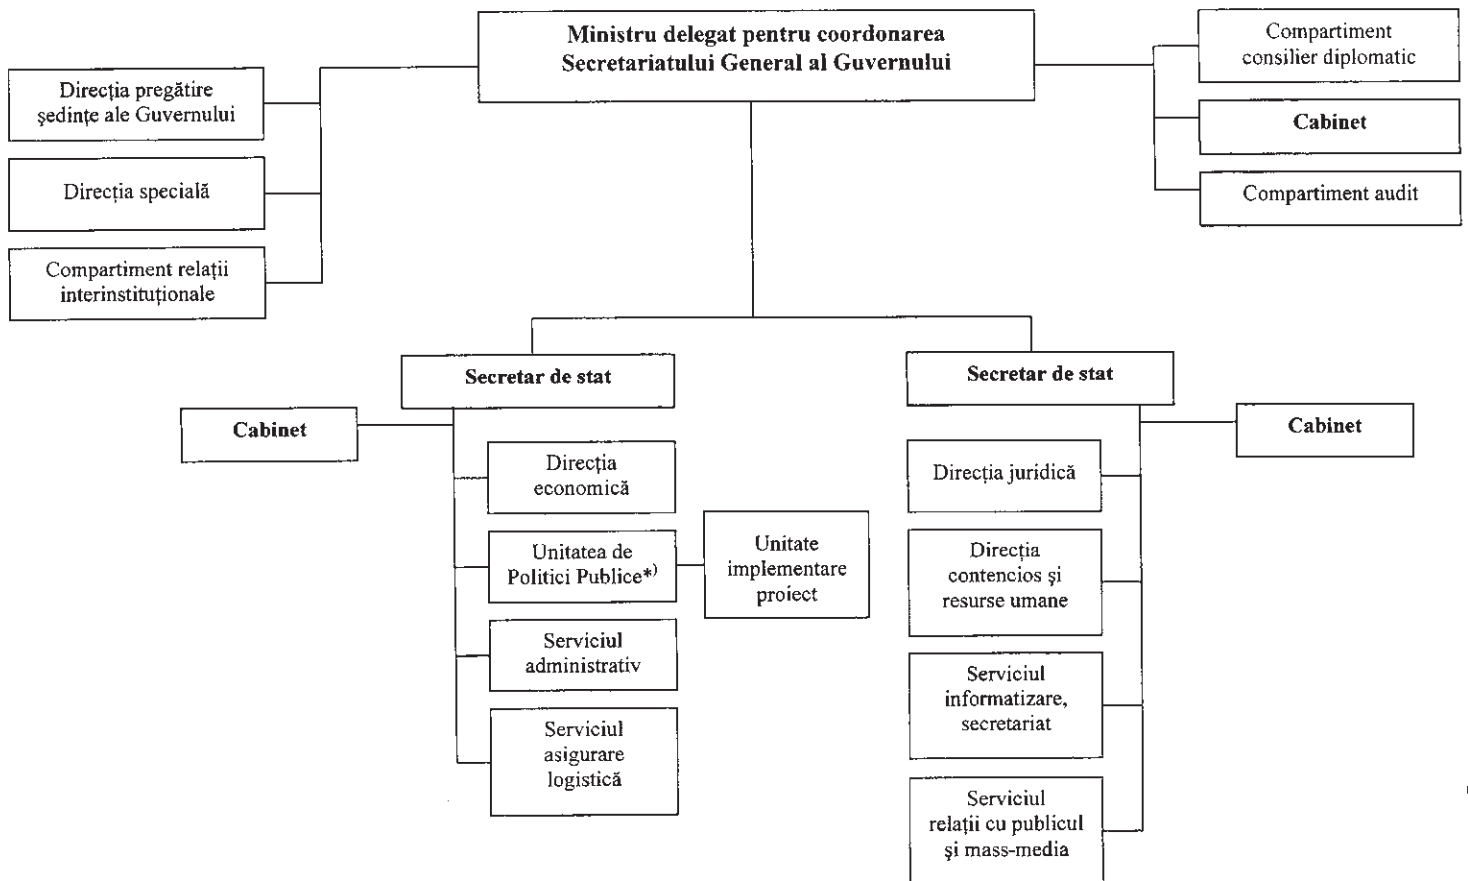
Ministru delegat pentru coordonarea Secretariatului General al Guvernului

Direcția pregătire ședințe ale Guvernului

Direcția specială

Compartiment relații interinstituționale

Compartiment consilier diplomatic

Cabinet

Compartiment audit

Secretar de stat

Cabinet

Direcția economică

Unitatea de Politici Publice*)

Unitate implementare proiect

Serviciul administrativ

Serviciul asigurare logistică

Secretar de stat

Cabinet

Direcția juridică

Direcția contencios și resurse umane

Serviciul informatizare, secretariat

Serviciul relații cu publicul și mass-media